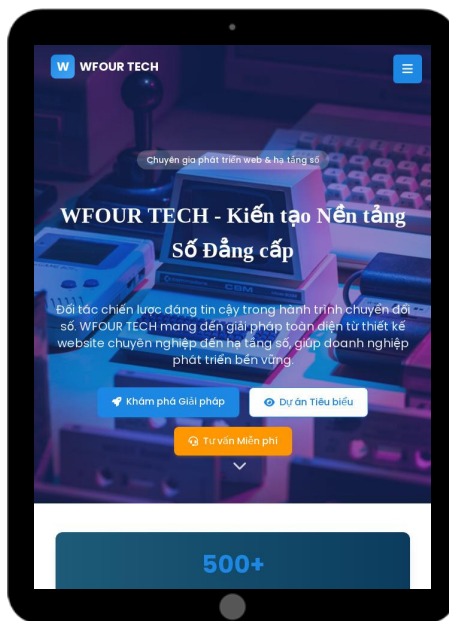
W WFOUR TECH

Chuyên gia phát triển web & hạ tầng số

WFOUR TECH - Kiến tạo Nền tảng Số Đẳng cấp

Đối tác chiến lược đáng tin cậy trong hành trình chuyển đổi số. WFOUR TECH mang đến giải pháp toàn diện từ thiết kế website chuyên nghiệp đến hạ tầng số, giúp doanh nghiệp phát triển bền vững.

Khám phá Giải pháp

Dự án Tiêu biểu

Tư vấn Miễn phí

500+